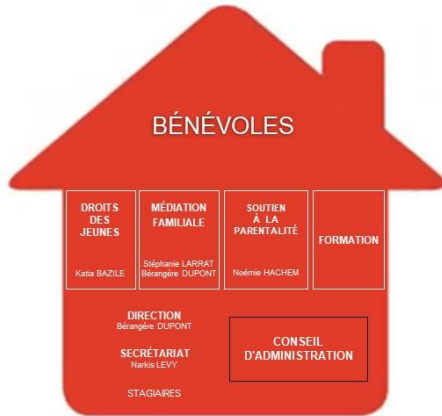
BÉNÉVOLES

DROITS DES JEUNES

Katia BAZILE

MÉDIATION FAMILIALE

Stéphanie LARRAT
Bérangère DUPONT

SOUTIEN À LA PARENTALITÉ

Noémie HACHEM

FORMATION

DIRECTION
Bérangère DUPONT

SECRÉTARIAT
Narkis LEVY

STAGIAIRES

CONSEIL D'ADMINISTRATION